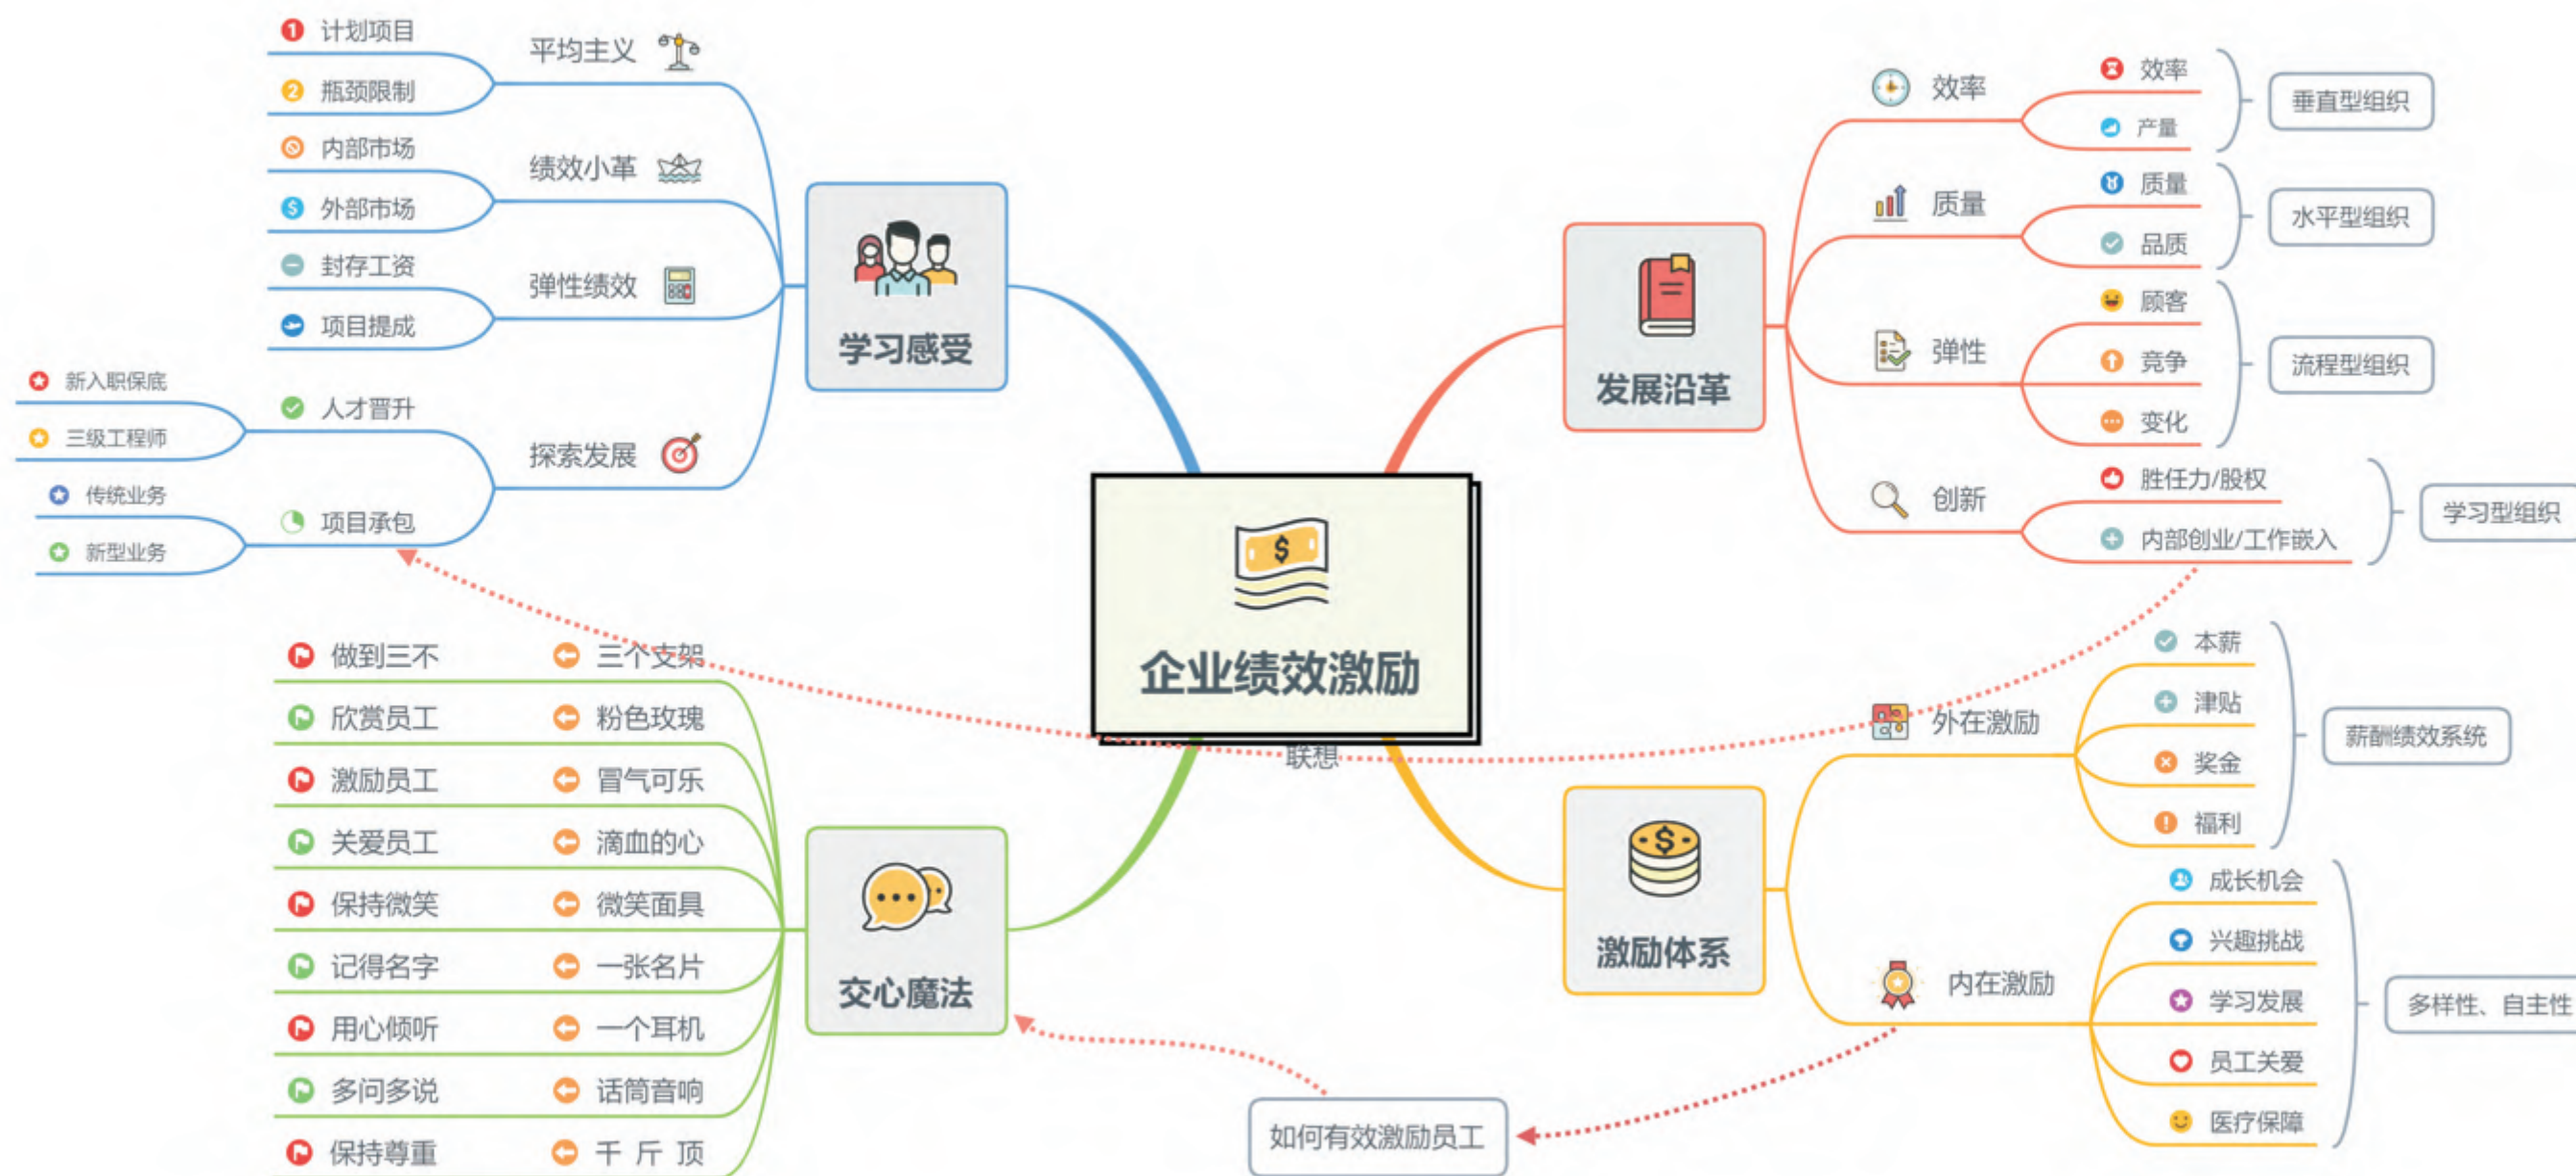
企业绩效激励

学习感受

平均主义
计划项目
瓶颈限制

绩效小革
内部市场
外部市场

弹性绩效
封存工资
项目提成

探索发展
人才晋升
新入职保底
三级工程师
项目承包
传统业务
新型业务

发展沿革

效率
效率
产量
垂直型组织

质量
质量
品质
水平型组织

弹性
顾客
竞争
变化
流程型组织

创新
胜任力/股权
内部创业/工作嵌入
学习型组织

交心魔法

做到三不　三个支架
欣赏员工　粉色玫瑰
激励员工　冒气可乐
关爱员工　滴血的心
保持微笑　微笑面具
记得名字　一张名片
用心倾听　一个耳机
多问多说　话筒音响
保持尊重　千斤顶

联想

激励体系

外在激励
本薪
津贴
奖金
福利
薪酬绩效系统

内在激励
成长机会
兴趣挑战
学习发展
员工关爱
医疗保障
多样性、自主性

如何有效激励员工